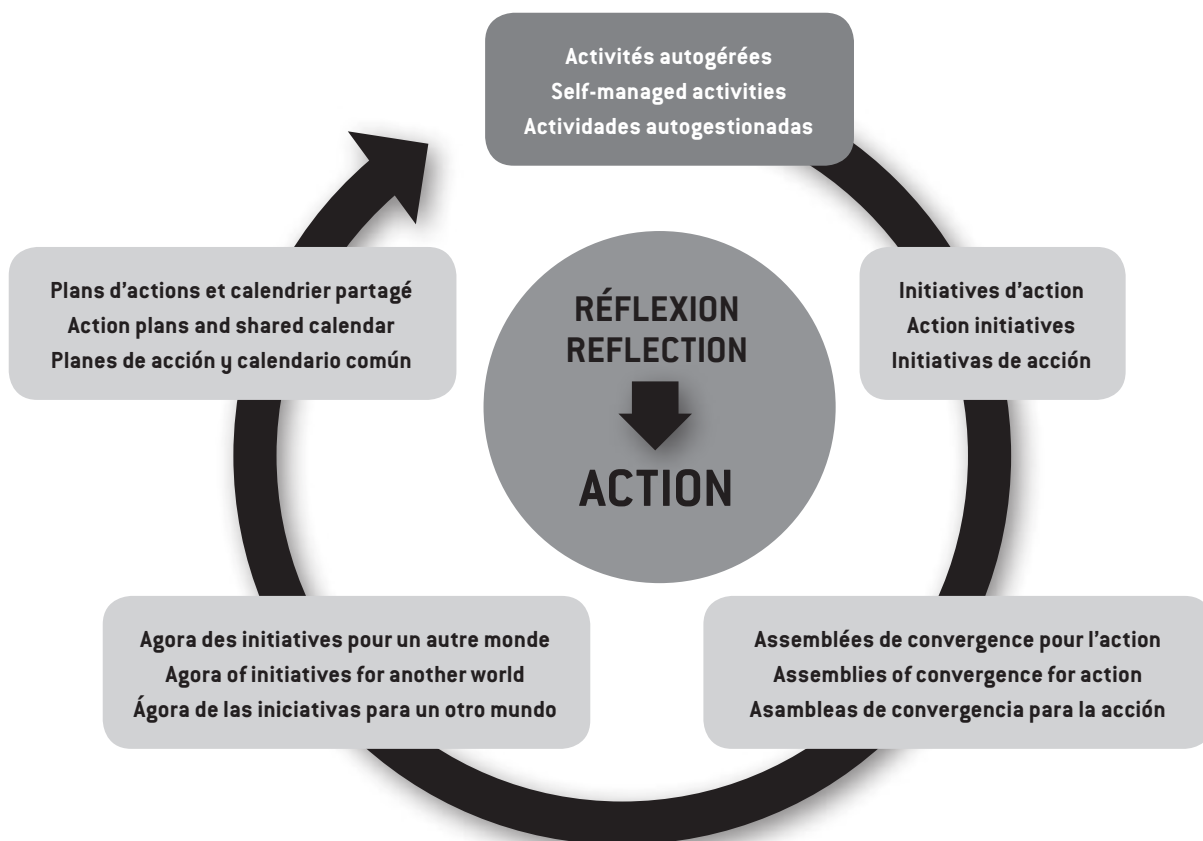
Activités autogérées
Self-managed activities
Actividades autogestionadas

Plans d'actions et calendrier partagé
Action plans and shared calendar
Planes de acción y calendario común

RÉFLEXION
REFLECTION
ACTION

Initiatives d'action
Action initiatives
Initiativas de acción

Agora des initiatives pour un autre monde
Agora of initiatives for another world
Ágora de las iniciativas para un otro mundo

Assemblées de convergence pour l'action
Assemblies of convergence for action
Asambleas de convergencia para la acción